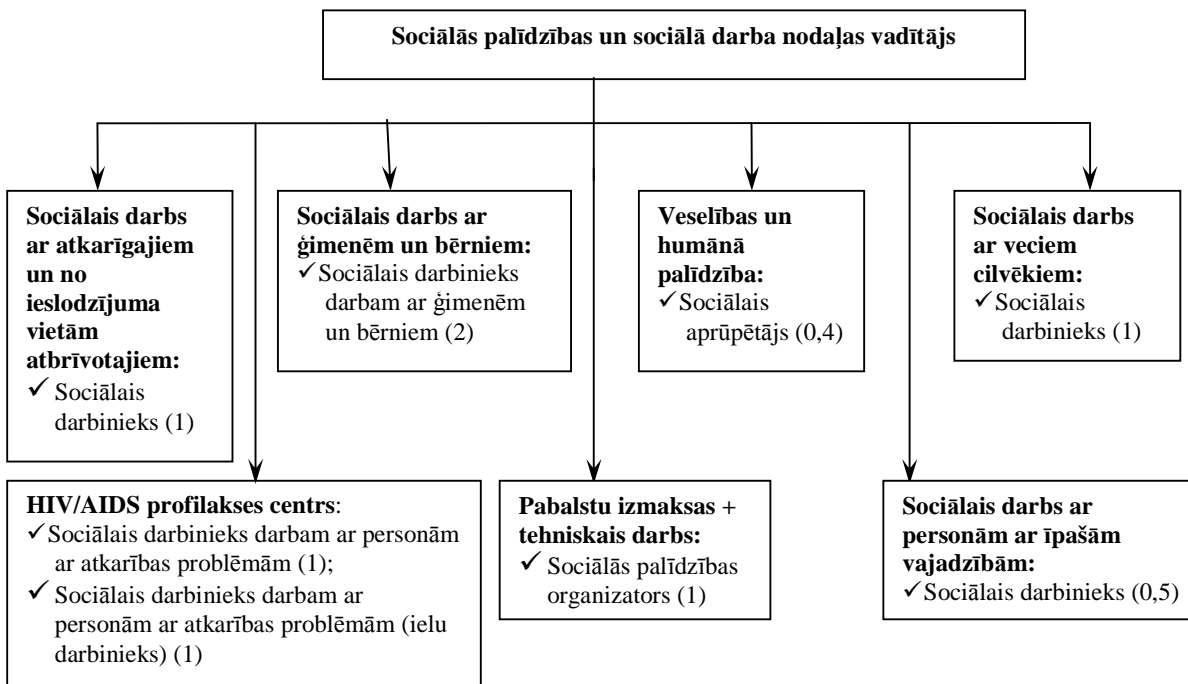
Sociālās palīdzības un sociālā darba nodaļas vadītājs

Sociālais darbs ar atkarīgajiem un no ieslodzījuma vietām atbrīvotajiem:
✓ Sociālais darbinieks (1)

Sociālais darbs ar ģimenēm un bērniem:
✓ Sociālais darbinieks darbam ar ģimenēm un bērniem (2)

Veselības un humānā palīdzība:
✓ Sociālais aprūpētājs (0,4)

Sociālais darbs ar veciem cilvēkiem:
✓ Sociālais darbinieks (1)

HIV/AIDS profilakses centrs:
✓ Sociālais darbinieks darbam ar personām ar atkarības problēmām (1);
✓ Sociālais darbinieks darbam ar personām ar atkarības problēmām (ielu darbinieks) (1)

Pabalstu izmaksas + tehniskais darbs:
✓ Sociālās palīdzības organizators (1)

Sociālais darbs ar personām ar īpašām vajadzībām:
✓ Sociālais darbinieks (0,5)